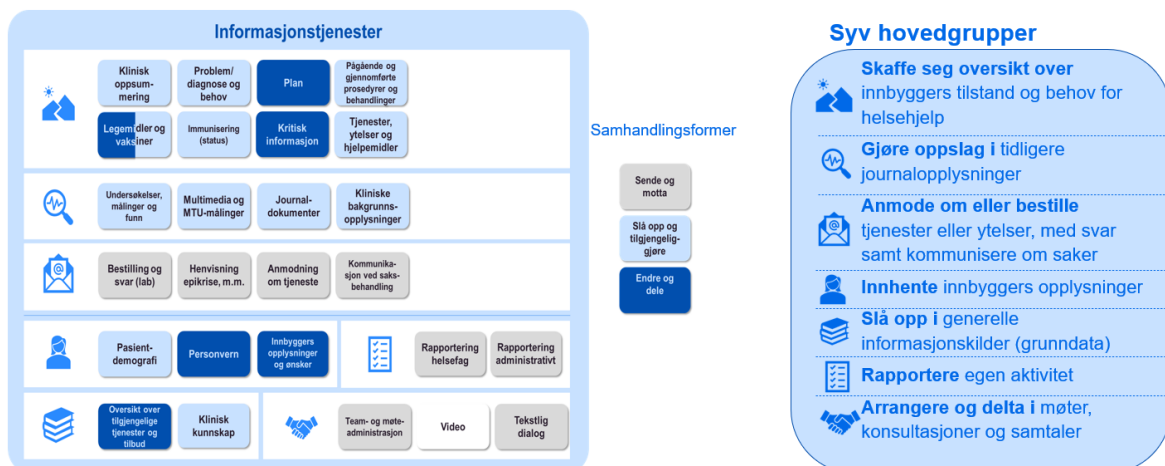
Informasjonstjenester

Klinisk oppsummering

Problem/ diagnose og behov

Plan

Pågående og gjennomførte prosedyrer og behandlinger

Legemidler og vaksiner

Immunisering (status)

Kritisk informasjon

Tjenester, ytelser og hjelpemidler

Undersøkelser, målinger og funn

Multimedia og MTU-målinger

Journaldokumenter

Kliniske bakgrunnsopplysninger

Bestilling og svar (lab)

Henvisning epikrise, m.m.

Anmodning om tjeneste

Kommunikasjon ved saksbehandling

Pasientdemografi

Personvern

Innbyggers opplysninger og ønsker

Rapportering helsefag

Rapportering administrativt

Oversikt over tilgjengelige tjenester og tilbud

Klinisk kunnskap

Team- og møteadministrasjon

Video

Tekstlig dialog

Samhandlingsformer

Sende og motta

Slå opp og tilgjengeliggjøre

Endre og dele

Syv hovedgrupper

Skaffe seg oversikt over innbyggers tilstand og behov for helsehjelp

Gjøre oppslag i tidligere journalopplysninger

Anmode om eller bestille tjenester eller ytelser, med svar samt kommunisere om saker

Innhente innbyggers opplysninger

Slå opp i generelle informasjonskilder (grunndata)

Rapportere egen aktivitet

Arrangere og delta i møter, konsultasjoner og samtaler